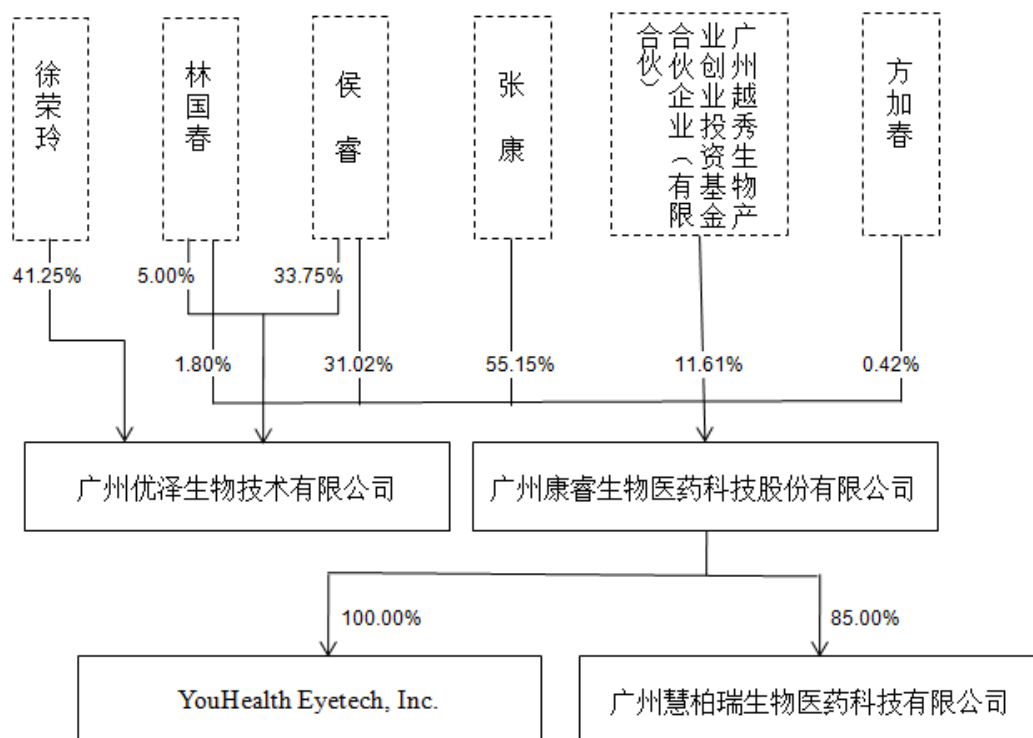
徐荣玲

林国春

侯睿

张康

广州越秀生物产业创业投资基金合伙企业（有限合伙）

方加春

41.25%

5.00%

33.75%

1.80%

31.02%

55.15%

11.61%

0.42%

广州优泽生物技术有限公司

广州康睿生物医药科技股份有限公司

100.00%

85.00%

YouHealth Eyetech, Inc.

广州慧柏瑞生物医药科技有限公司